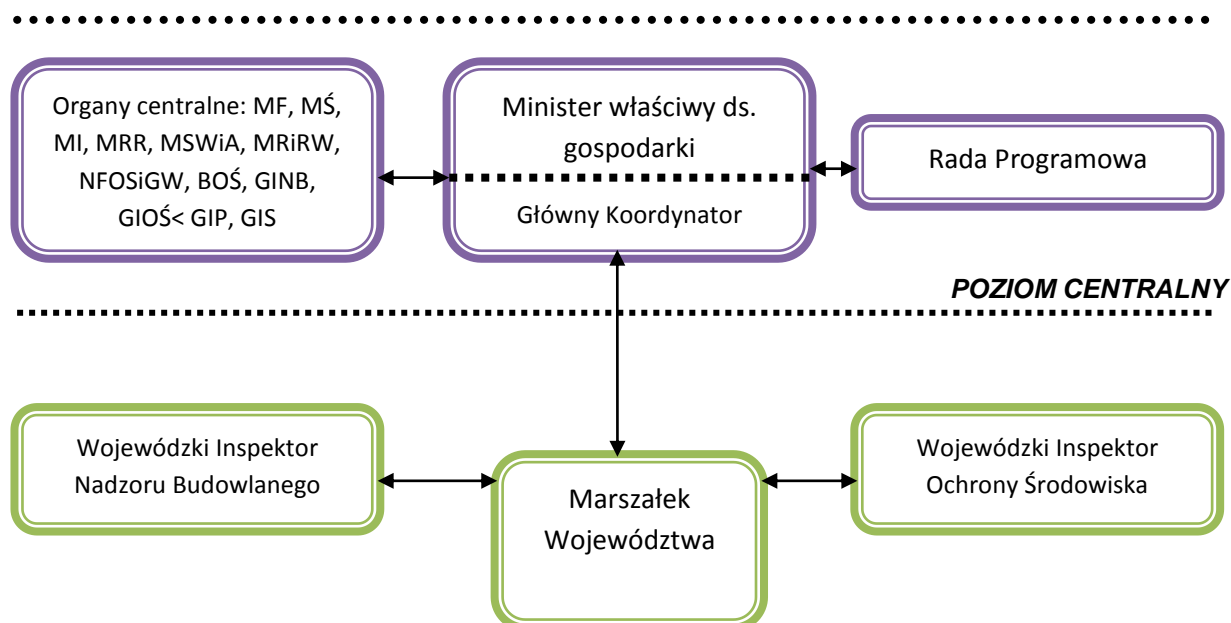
Organy centralne: MF, MŚ, MI, MRR, MSWiA, MRiRW, NFOSiGW, BOŚ, GINB, GIOŚ< GIP, GIS

Minister właściwy ds. gospodarki

Główny Koordynator

Rada Programowa

POZIOM CENTRALNY

Wojewódzki Inspektor Nadzoru Budowlanego

Marszałek Województwa

Wojewódzki Inspektor Ochrony Środowiska